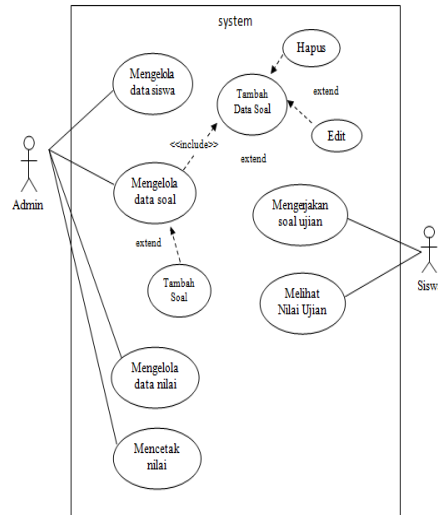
system

Hapus

Tambah Data Soal

extend

Edit

Mengelola data siswa

<<include>>

extend

Mengelola data soal

Admin

extend

Tambah Soal

Mengerjakan soal ujian

Melihat Nilai Ujian

Sisw

Mengelola data nilai

Mencetak nilai